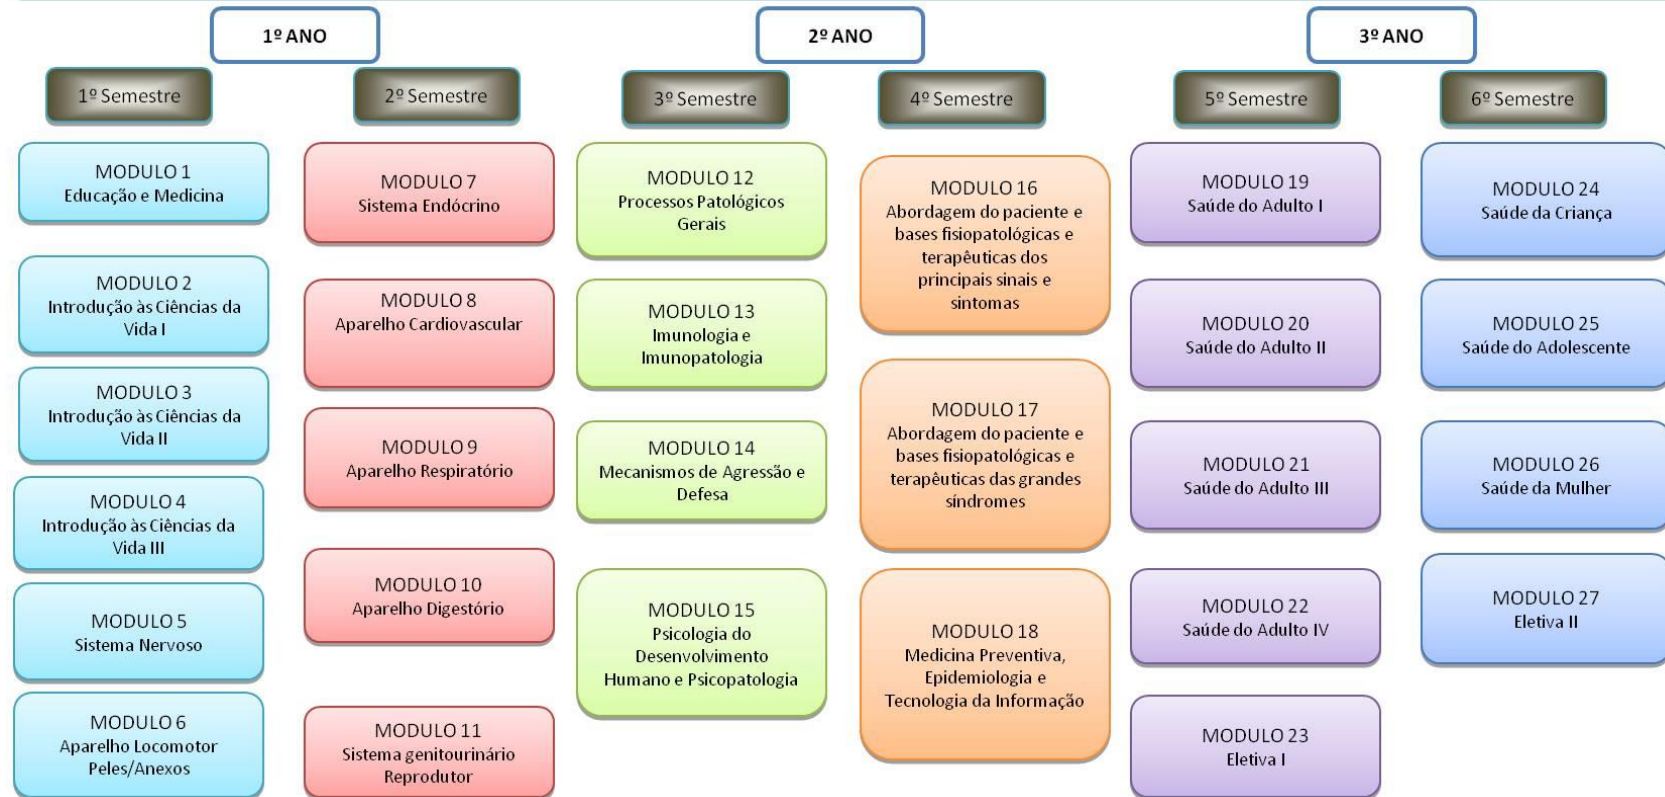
1º ANO

1º Semestre

MODULO 1
Educação e Medicina

MODULO 2
Introdução às Ciências da Vida I

MODULO 3
Introdução às Ciências da Vida II

MODULO 4
Introdução às Ciências da Vida III

MODULO 5
Sistema Nervoso

MODULO 6
Aparelho Locomotor Peles/Anexos

2º Semestre

MODULO 7
Sistema Endócrino

MODULO 8
Aparelho Cardiovascular

MODULO 9
Aparelho Respiratório

MODULO 10
Aparelho Digestório

MODULO 11
Sistema genitourinário Reprodutor

2º ANO

3º Semestre

MODULO 12
Processos Patológicos Gerais

MODULO 13
Imunologia e Imunopatologia

MODULO 14
Mecanismos de Agressão e Defesa

MODULO 15
Psicologia do Desenvolvimento Humano e Psicopatologia

4º Semestre

MODULO 16
Abordagem do paciente e bases fisiopatológicas e terapêuticas dos principais sinais e sintomas

MODULO 17
Abordagem do paciente e bases fisiopatológicas e terapêuticas das grandes síndromes

MODULO 18
Medicina Preventiva, Epidemiologia e Tecnologia da Informação

3º ANO

5º Semestre

MODULO 19
Saúde do Adulto I

MODULO 20
Saúde do Adulto II

MODULO 21
Saúde do Adulto III

MODULO 22
Saúde do Adulto IV

MODULO 23
Eletiva I

6º Semestre

MODULO 24
Saúde da Criança

MODULO 25
Saúde do Adolescente

MODULO 26
Saúde da Mulher

MODULO 27
Eletiva II